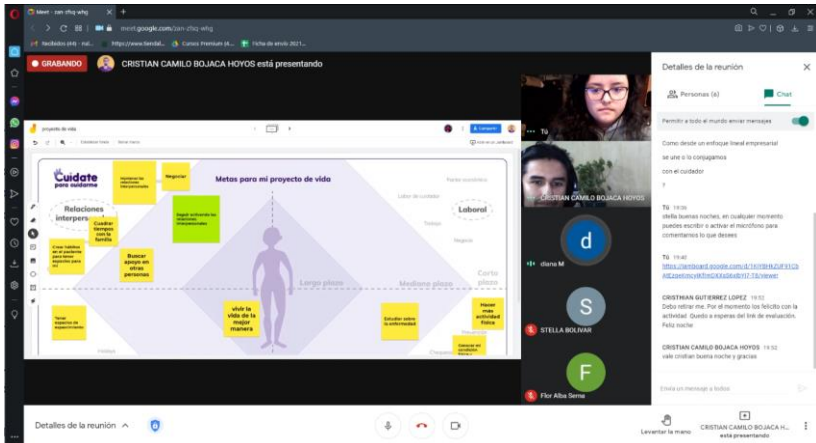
Meet - zan-zfsq-whg

meet.google.com/zan-zfsq-whg

Recibidos (69) - nat... https://www.liendal... Cursos Premium (4... Ficha de envío 2021...

GRABANDO CRISTIAN CAMILO BOJACA HOYOS está presentando

proyecto de vida

Compartir

Cuidate para cuidarme

Metas para mi proyecto de vida

Mantener las relaciones interpersonales

Negociar

Relaciones interpersonales

Cuidar tiempos con la familia

Seguir activando las relaciones interpersonales

Laboral

Crear hábitos en el paciente para tener espacios para él

Buscar apoyo en otras personas

Largo plazo

Mediano plazo

Corto plazo

vivir la vida de la mejor manera

Estudiar sobre la enfermedad

Hacer más actividad física

Tener espacios de esparcimiento

Tú

CRISTIAN CAMILO BOJACA HOYOS

diana M

STELLA BOLIVAR

Flor Alba Serna

Detalles de la reunión

Personas (6)

Chat

Permitir a todo el mundo enviar mensajes

Como desde un enfoque lineal empresarial

se une o lo conjugamos

con el cuidador

?

Tú 19:36
stella buenas noches, en cualquier momento puedes escribir o activar el micrófono para comentarnos lo que desees

Tú 19:40
https://jamboard.google.com/d/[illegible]/viewer

CRISTIAN GUTIERREZ LOPEZ 19:52
Debo retirar me. Por el momento los felicito con la actividad. Quedo a esperas del link de evaluación. Feliz noche

CRISTIAN CAMILO BOJACA HOYOS 19:52
vale cristian buena noche y gracias

Envía un mensaje a todos

Detalles de la reunión

Levantar la mano

CRISTIAN CAMILO BOJACA H... está presentando